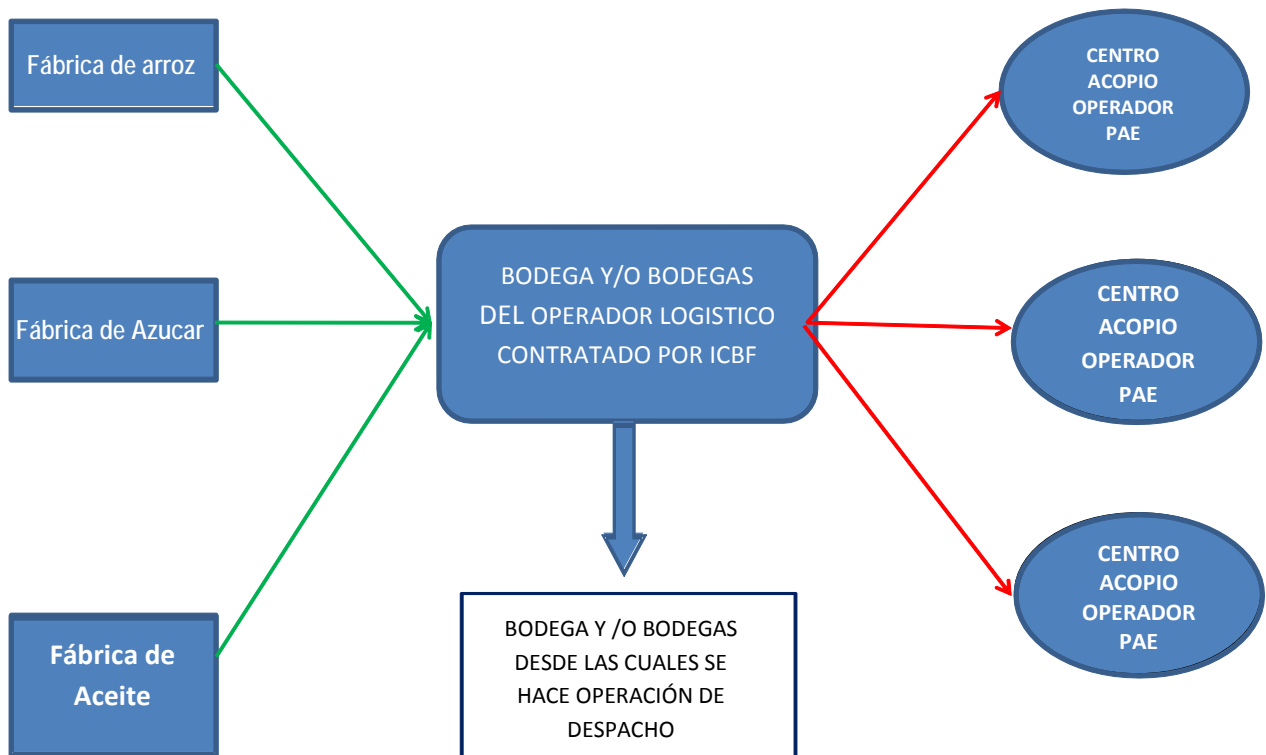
Fábrica de arroz

Fábrica de Azucar

Fábrica de Aceite

BODEGA Y/O BODEGAS DEL OPERADOR LOGISTICO CONTRATADO POR ICBF

BODEGA Y /O BODEGAS DESDE LAS CUALES SE HACE OPERACIÓN DE DESPACHO

CENTRO ACOPIO OPERADOR PAE

CENTRO ACOPIO OPERADOR PAE

CENTRO ACOPIO OPERADOR PAE